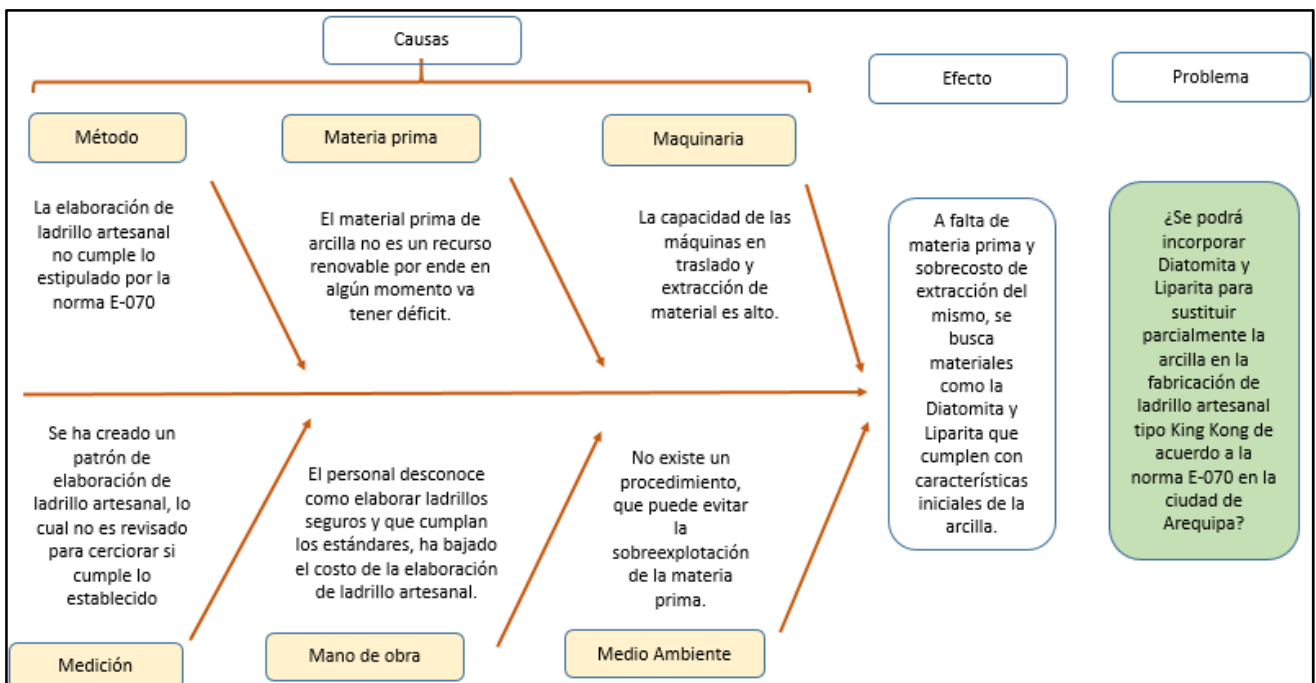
Causas

Efecto

Problema

Método

Materia prima

Maquinaria

La elaboración de ladrillo artesanal no cumple lo estipulado por la norma E-070

El material prima de arcilla no es un recurso renovable por ende en algún momento va tener déficit.

La capacidad de las máquinas en traslado y extracción de material es alto.

A falta de materia prima y sobrecosto de extracción del mismo, se busca materiales como la Diatomita y Liparita que cumplen con características iniciales de la arcilla.

¿Se podrá incorporar Diatomita y Liparita para sustituir parcialmente la arcilla en la fabricación de ladrillo artesanal tipo King Kong de acuerdo a la norma E-070 en la ciudad de Arequipa?

Se ha creado un patrón de elaboración de ladrillo artesanal, lo cual no es revisado para cerciorar si cumple lo establecido

El personal desconoce como elaborar ladrillos seguros y que cumplan los estándares, ha bajado el costo de la elaboración de ladrillo artesanal.

No existe un procedimiento, que puede evitar la sobreexplotación de la materia prima.

Medición

Mano de obra

Medio Ambiente